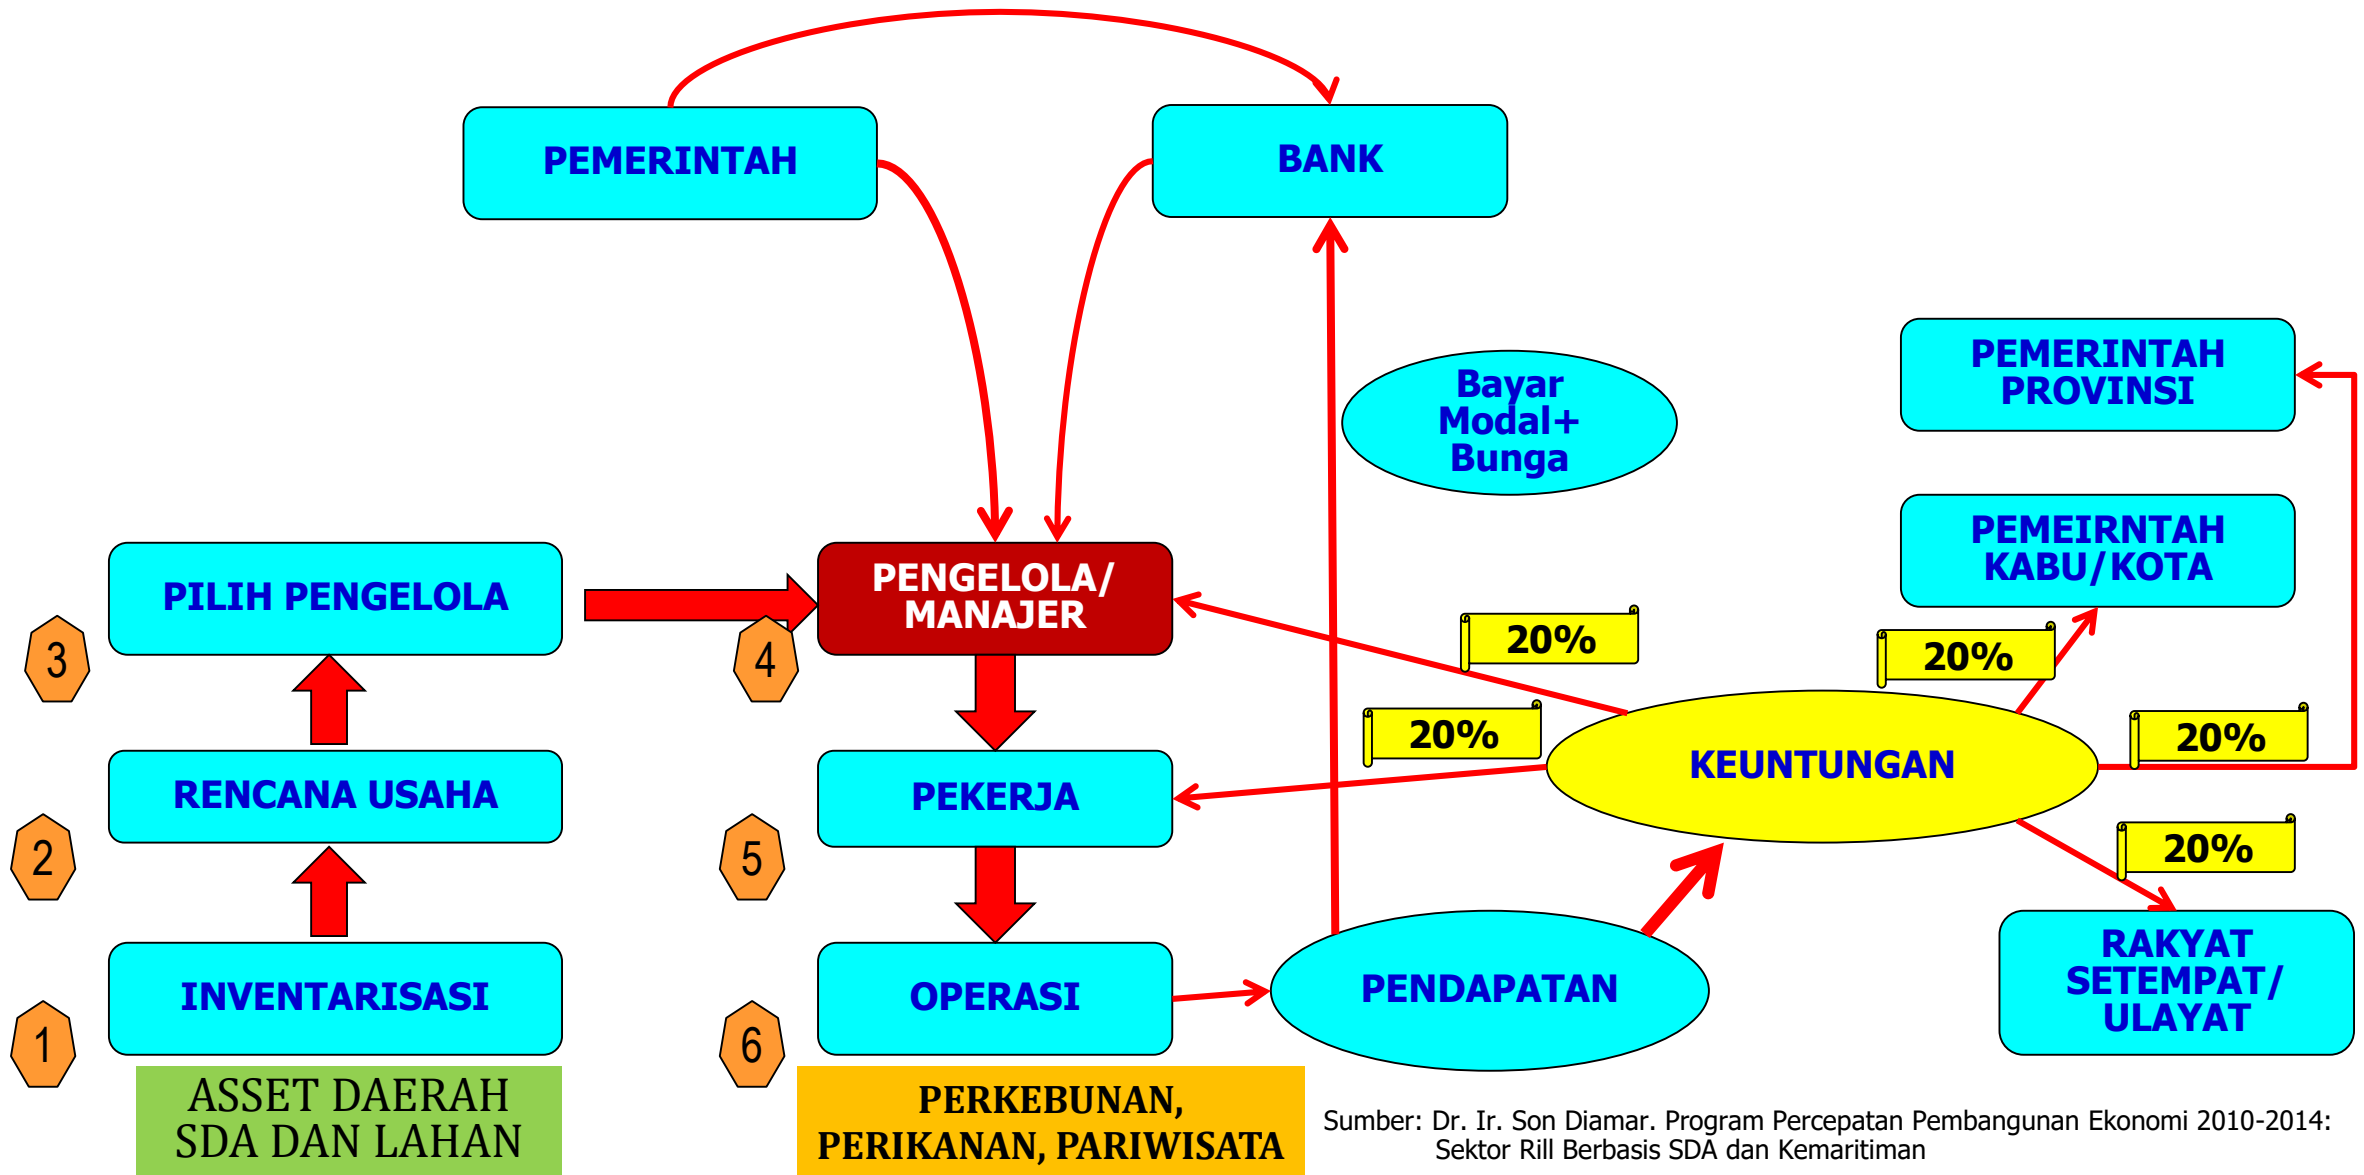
PEMERINTAH

BANK

Bayar Modal+ Bunga

PEMERINTAH PROVINSI

PEMEIRNTAH KABU/KOTA

PILIH PENGELOLA

3

4

PENGELOLA/ MANAJER

20%

20%

20%

20%

KEUNTUNGAN

RENCANA USAHA

2

PEKERJA

5

20%

RAKYAT SETEMPAT/ ULAYAT

INVENTARISASI

1

OPERASI

6

PENDAPATAN

ASSET DAERAH SDA DAN LAHAN

PERKEBUNAN, PERIKANAN, PARIWISATA

Sumber: Dr. Ir. Son Diamar. Program Percepatan Pembangunan Ekonomi 2010-2014: Sektor Rill Berbasis SDA dan Kemaritiman